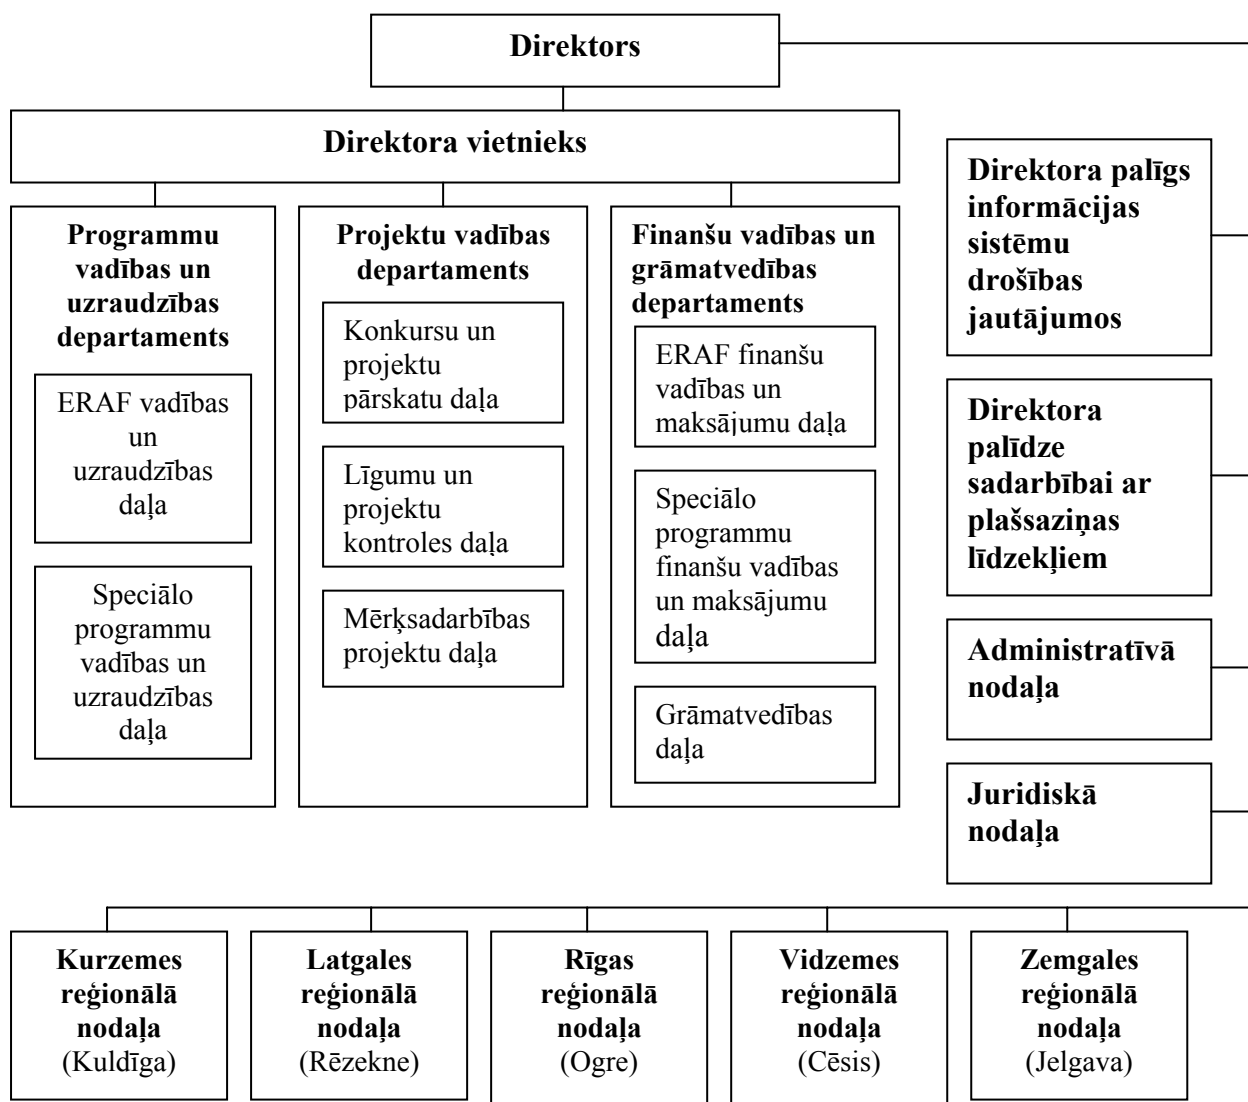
Direktors

Direktora vietnieks

Programmu vadības un uzraudzības departaments

ERAF vadības un uzraudzības daļa

Speciālo programmu vadības un uzraudzības daļa

Projektu vadības departaments

Konkursu un projektu pārskatu daļa

Līgumu un projektu kontroles daļa

Mērķsadarbības projektu daļa

Finanšu vadības un grāmatvedības departaments

ERAF finanšu vadības un maksājumu daļa

Speciālo programmu finanšu vadības un maksājumu daļa

Grāmatvedības daļa

Direktora palīgs informācijas sistēmu drošības jautājumos

Direktora palīdze sadarbībai ar plašsaziņas līdzekļiem

Administratīvā nodaļa

Juridiskā nodaļa

Kurzemes reģionālā nodaļa (Kuldīga)

Latgales reģionālā nodaļa (Rēzekne)

Rīgas reģionālā nodaļa (Ogre)

Vidzemes reģionālā nodaļa (Cēsis)

Zemgales reģionālā nodaļa (Jelgava)